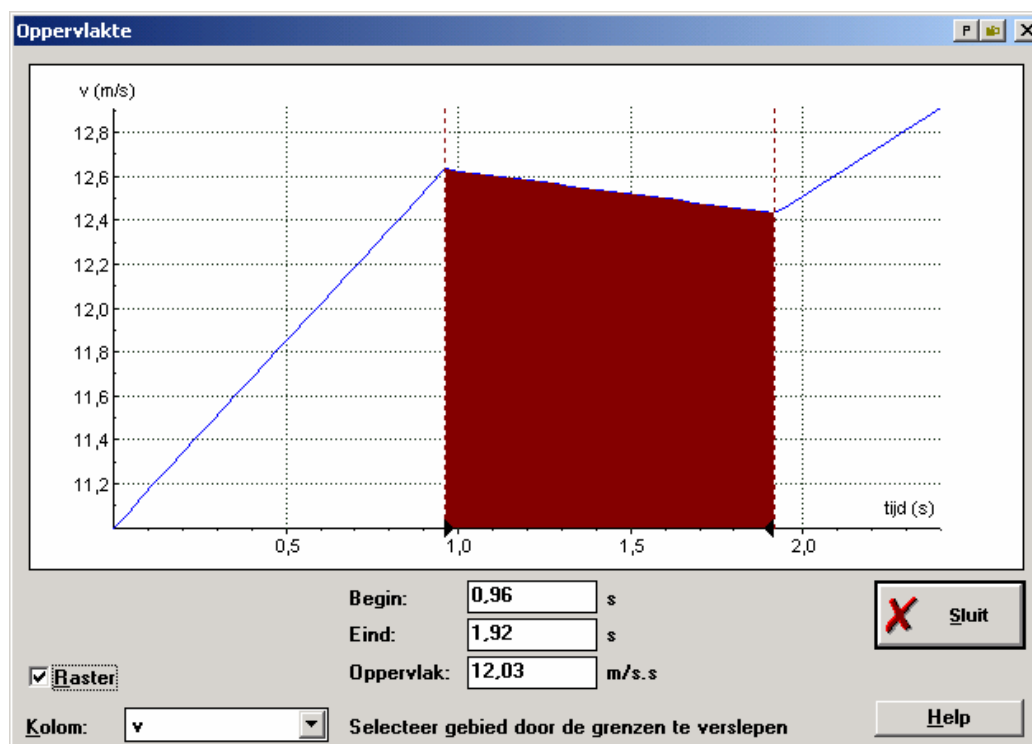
Oppervlakte

P

v (m/s)

12,8
12,6
12,4
12,2
12,0
11,8
11,6
11,4
11,2

tijd (s)

0,5
1,0
1,5
2,0

Begin: 0,96 s
Eind: 1,92 s
Oppervlak: 12,03 m/s.s

Sluit

Raster

Kolom: v

Selecteer gebied door de grenzen te verslepen

Help